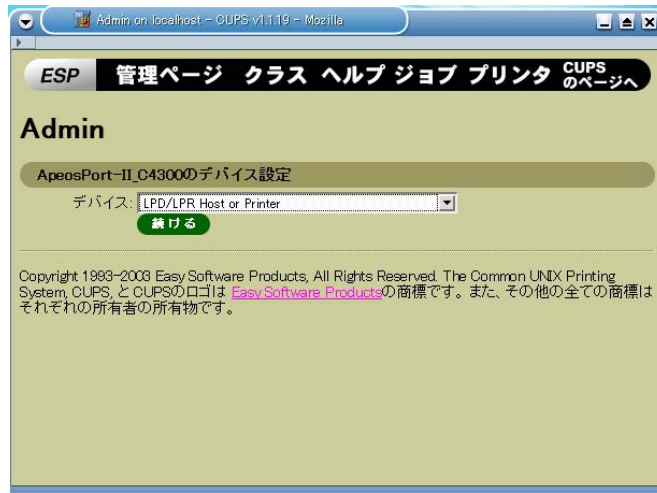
Admin on localhost - CUPS v1.1.19 - Mozilla

ESP 管理ページ クラス ヘルプ ジョブ プリンタ CUPSのページへ

Admin

ApeosPort-II C4300のデバイス設定

デバイス: LPD/LPR Host or Printer

続ける

Copyright 1993-2003 Easy Software Products, All Rights Reserved. The Common UNIX Printing System, CUPS, と CUPSのロゴは Easy Software Productsの商標です。また、その他の全ての商標はそれぞれの所有者の所有物です。